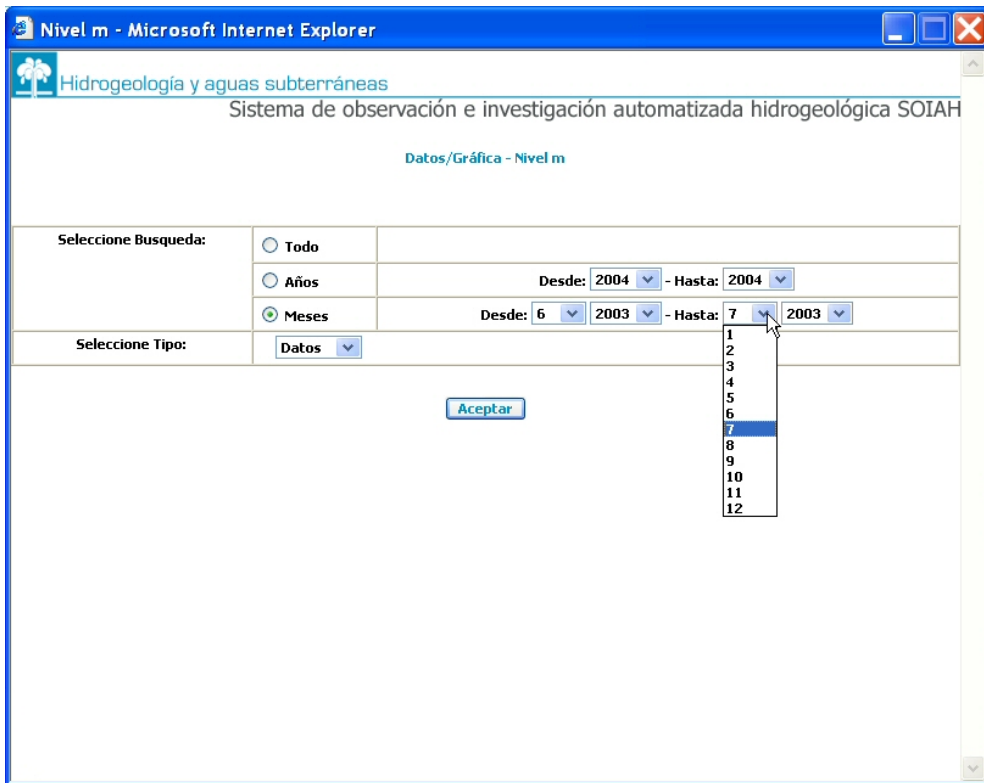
Nivel m - Microsoft Internet Explorer

Hidrogeología y aguas subterráneas

Sistema de observación e investigación automatizada hidrogeológica SOIAH

Datos/Gráfica - Nivel m

| Seleccione Busqueda: | Todo | |
|---|---|---|
| | Años | Desde: 2004 - Hasta: 2004 |
| | Meses | Desde: 6 2003 - Hasta: 7 2003 |
| Seleccione Tipo: | Datos | |

1
2
3
4
5
6
7
8
9
10
11
12

Aceptar